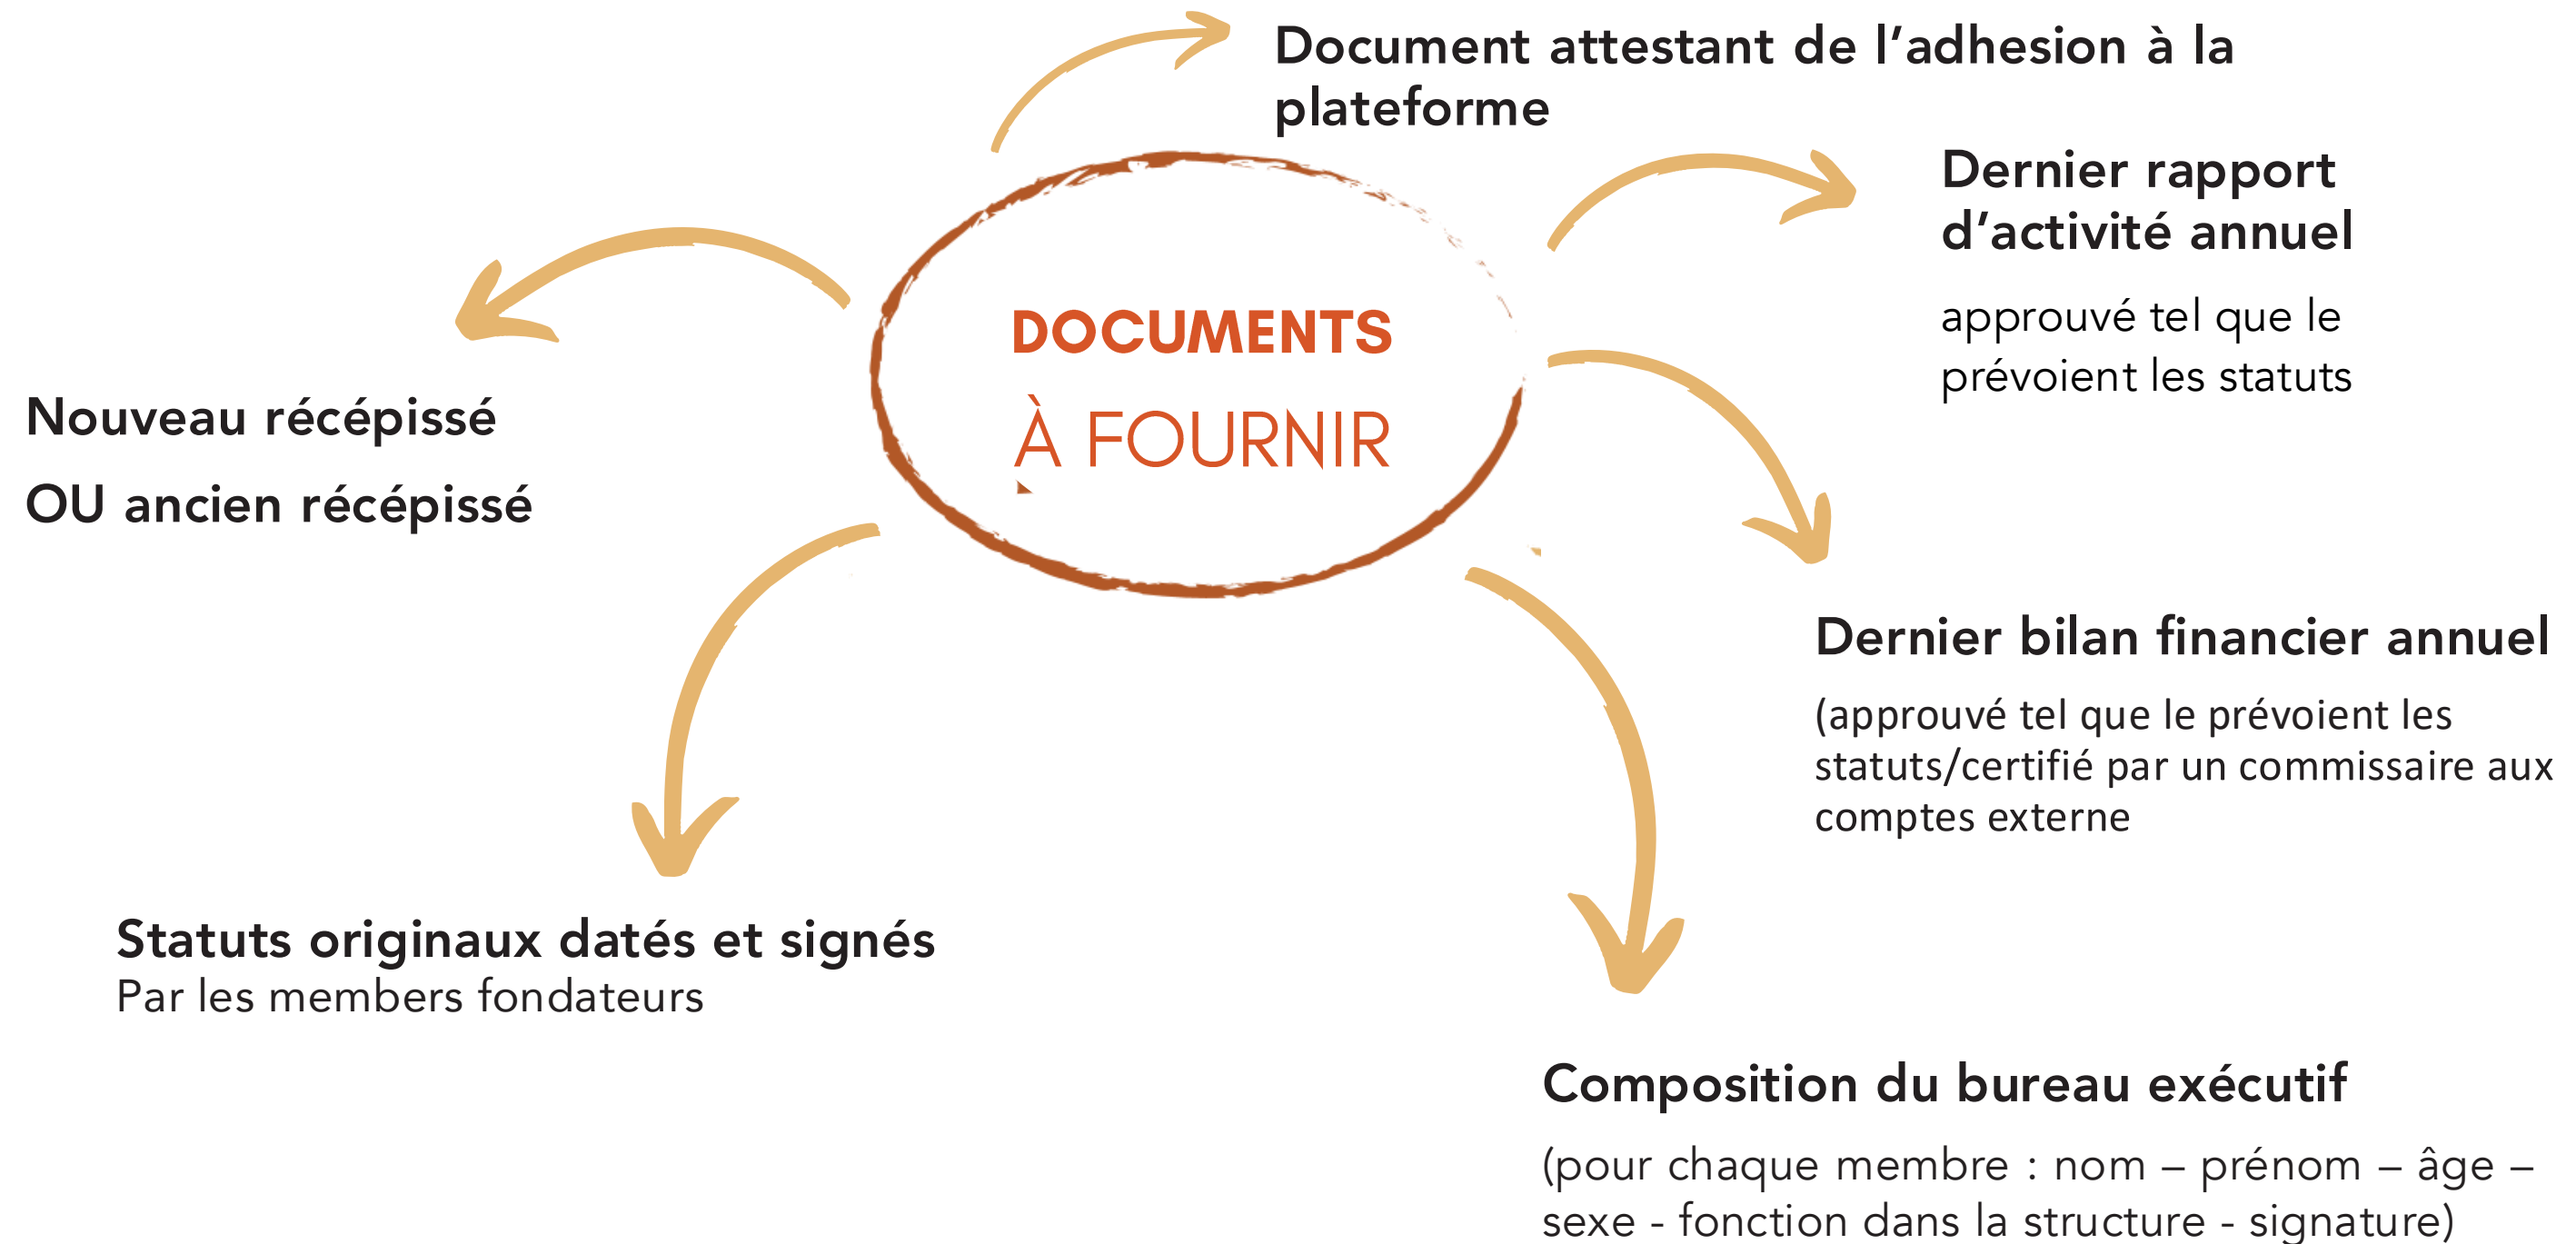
DOCUMENTS
À FOURNIR

Document attestant de l'adhesion à la plateforme

Dernier rapport d'activité annuel

approuvé tel que le prévoient les statuts

Nouveau récépissé

OU ancien récépissé

Dernier bilan financier annuel

(approuvé tel que le prévoient les statuts/certifié par un commissaire aux comptes externe

Statuts originaux datés et signés
Par les members fondateurs

Composition du bureau exécutif

(pour chaque membre : nom – prénom – âge – sexe - fonction dans la structure - signature)